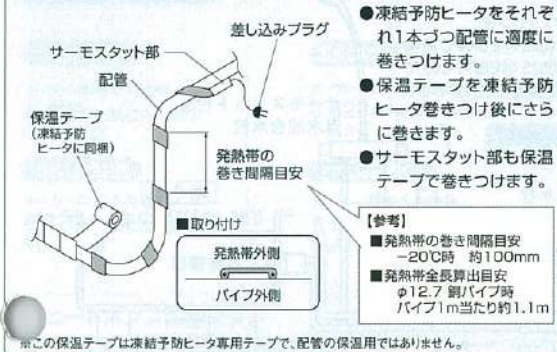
差し込みプラグ

サーモスタット部

配管

保温テープ
(凍結予防
ヒータに同梱)

発熱帯の
巻き間隔目安

■取り付け

発熱帯外側

パイプ外側

●凍結予防ヒータをそれぞれ1本づつ配管に適度に巻きつけます。

●保温テープを凍結予防ヒータ巻きつけ後にさらに巻きます。

●サーモスタット部も保温テープで巻きつけます。

【参考】
■発熱帯の巻き間隔目安
−20℃時 約100mm
■発熱帯全長算出目安
φ12.7 銅パイプ時
パイプ1m当たり約1.1m

※この保温テープは凍結予防ヒータ専用テープで、配管の保温用ではありません。